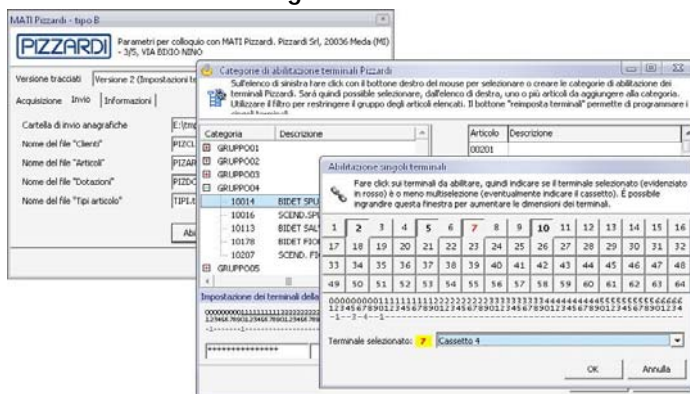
MATI Pizzardi - tipo B

PIZZARDI

Parametri per colloquio con MATI Pizzardi. Pizzardi Srl, 20036 Meda (MI) - 3/5, VIA BDDO-NINO

Versione tracciati | Versione 2 (Impostazioni te

Acquisizione | Invio | Informazioni

Cartella di invio anagrafiche | E:\tmp

Nome del file "Clienti" | PIZCL

Nome del file "Articoli" | PIZAR

Nome del file "Dotazioni" | PIZDO

Nome del file "Tipi articolo" | TIPLA

Abi

Categorie di abilitazione terminali Pizzardi

Sull'elenco di sinistra fare click con il bottone destro del mouse per selezionare o creare le categorie di abilitazione dei terminali Pizzardi. Sarà quindi possibile selezionare, dall'elenco di destra, uno o più articoli da aggiungere alla categoria. Utilizzare il filtro per restringere il gruppo degli articoli elencati. Il bottone "reimposta terminali" permette di programmare i

| Categoria | Descrizione |
|---|---|
| GRUPPO01 | |
| GRUPPO02 | |
| GRUPPO03 | |
| GRUPPO04 | |
| 10014 | BIDET SPU |
| 10016 | SCEND.SP |
| 10113 | BIDET SAL |
| 10178 | BIDET FIO |
| 10207 | SCEND. FI |
| GRUPPO05 | |

| Articolo | Descrizione |
|---|---|
| 00201 | |

Impostazione dei terminali della

0000000000111111111122222222
1234567890123456789012345678
-1--------1--------1---

****************

Abilitazione singoli terminali

Fare click sui terminali da abilitare, quindi indicare se il terminale selezionato (evidenziato in rosso) è o meno multiselezione (eventualmente indicare il cassetto). È possibile ingrandire questa finestra per aumentare le dimensioni dei terminali.

| 1 | 2 | 3 | 4 | 5 | 6 | 7 | 8 | 9 | 10 | 11 | 12 | 13 | 14 | 15 | 16 |
|---|---|---|---|---|---|---|---|---|---|---|---|---|---|---|---|
| 17 | 18 | 19 | 20 | 21 | 22 | 23 | 24 | 25 | 26 | 27 | 28 | 29 | 30 | 31 | 32 |
| 33 | 34 | 35 | 36 | 37 | 38 | 39 | 40 | 41 | 42 | 43 | 44 | 45 | 46 | 47 | 48 |
| 49 | 50 | 51 | 52 | 53 | 54 | 55 | 56 | 57 | 58 | 59 | 60 | 61 | 62 | 63 | 64 |

0000000001111111111222222222233333333334444444444555555555566666
1234567890123456789012345678901234567890123456789012345678901234
-1--2--3--4--1-

Terminale selezionato: 7 | Cassetto 4

OK | Annulla